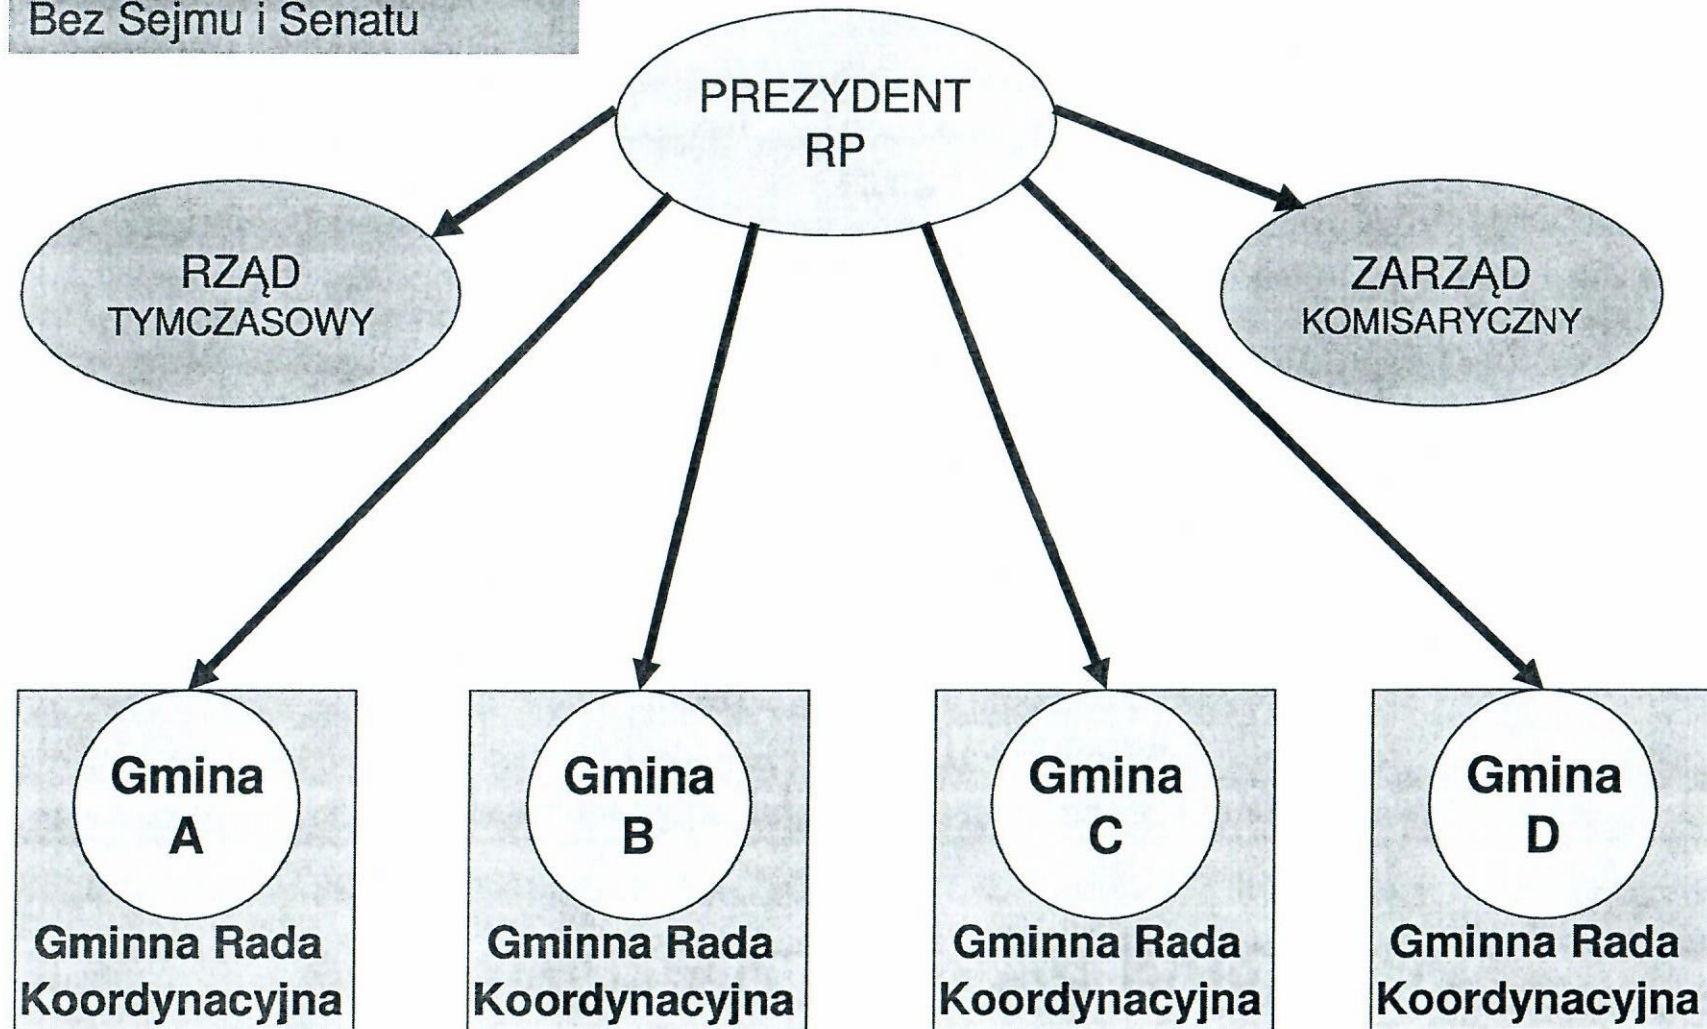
Bez Sejmu i Senatu

PREZYDENT RP

RZĄD TYMCZASOWY

ZARZĄD KOMISARYCZNY

Gmina A

Gminna Rada Koordynacyjna

Gmina B

Gminna Rada Koordynacyjna

Gmina C

Gminna Rada Koordynacyjna

Gmina D

Gminna Rada Koordynacyjna